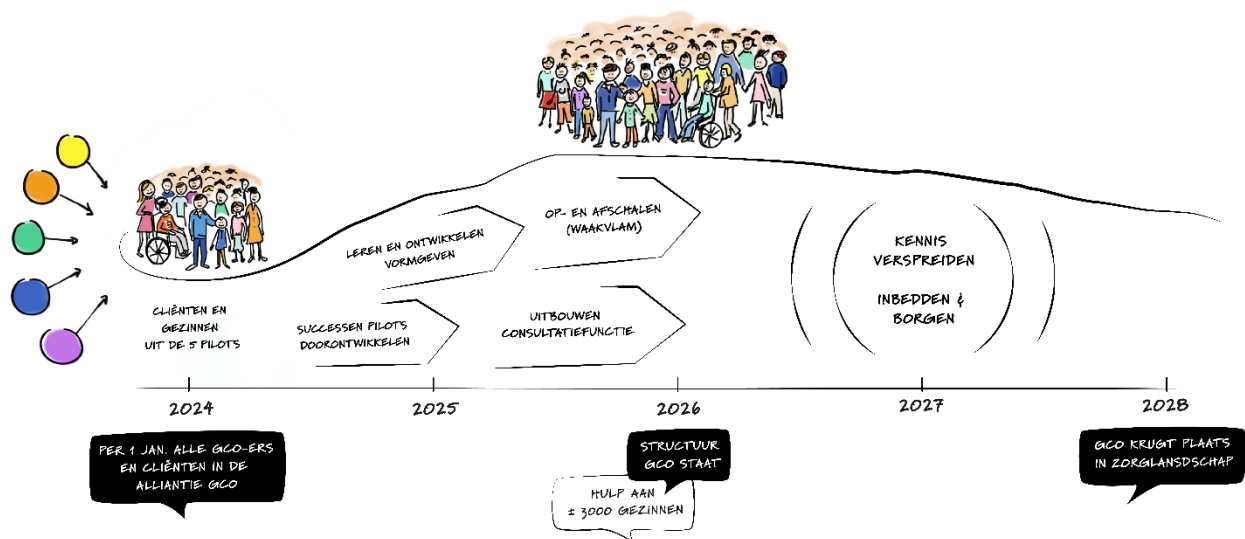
CLIËNTEN EN GEZINNEN UIT DE 5 PILOTS

LEREN EN ONTWIKKELEN VORMGEVEN

SUCCESSEN PILOTS DOORONTWIKKELEN

OP- EN AFSCHALEN (WAAKVLAM)

UITBOUWEN CONSULTATIEFUNCTIE

KENNIS VERSPREIDEN

INBEDDEN & BORGEN

2024

2025

2026

2027

2028

PER 1 JAN. ALLE GCO-ERS EN CLIËNTEN IN DE ALLIANTIE GCO

STRUCTUUR GCO STAAT

HULP AAN ± 3000 GEZINNEN

GCO KRIJGT PLAATS IN ZORGLANDSCHAP